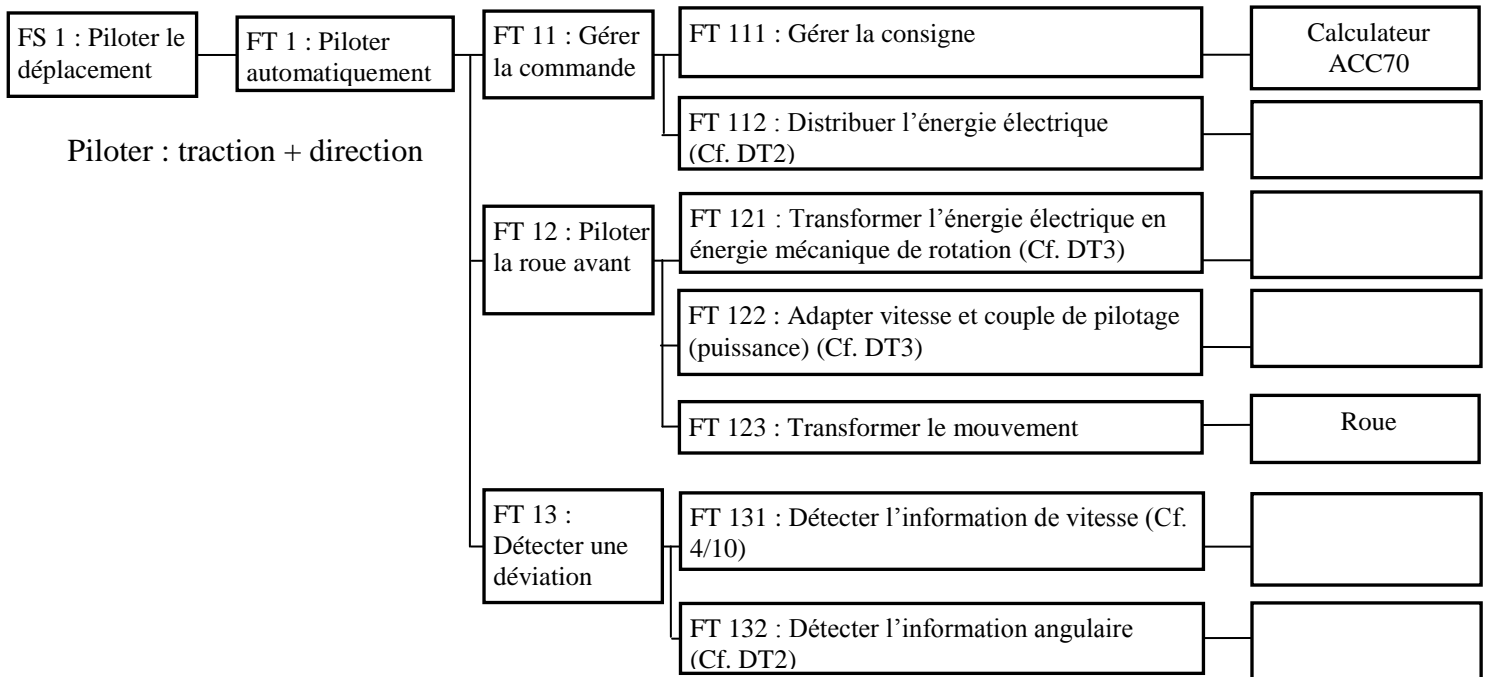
FS 1 : Piloter le déplacement

FT 1 : Piloter automatiquement

Piloter : traction + direction

FT 11 : Gérer la commande

FT 111 : Gérer la consigne

Calculateur ACC70

FT 112 : Distribuer l’énergie électrique (Cf. DT2)

FT 12 : Piloter la roue avant

FT 121 : Transformer l’énergie électrique en énergie mécanique de rotation (Cf. DT3)

FT 122 : Adapter vitesse et couple de pilotage (puissance) (Cf. DT3)

FT 123 : Transformer le mouvement

Roue

FT 13 : Détecter une déviation

FT 131 : Détecter l’information de vitesse (Cf. 4/10)

FT 132 : Détecter l’information angulaire (Cf. DT2)